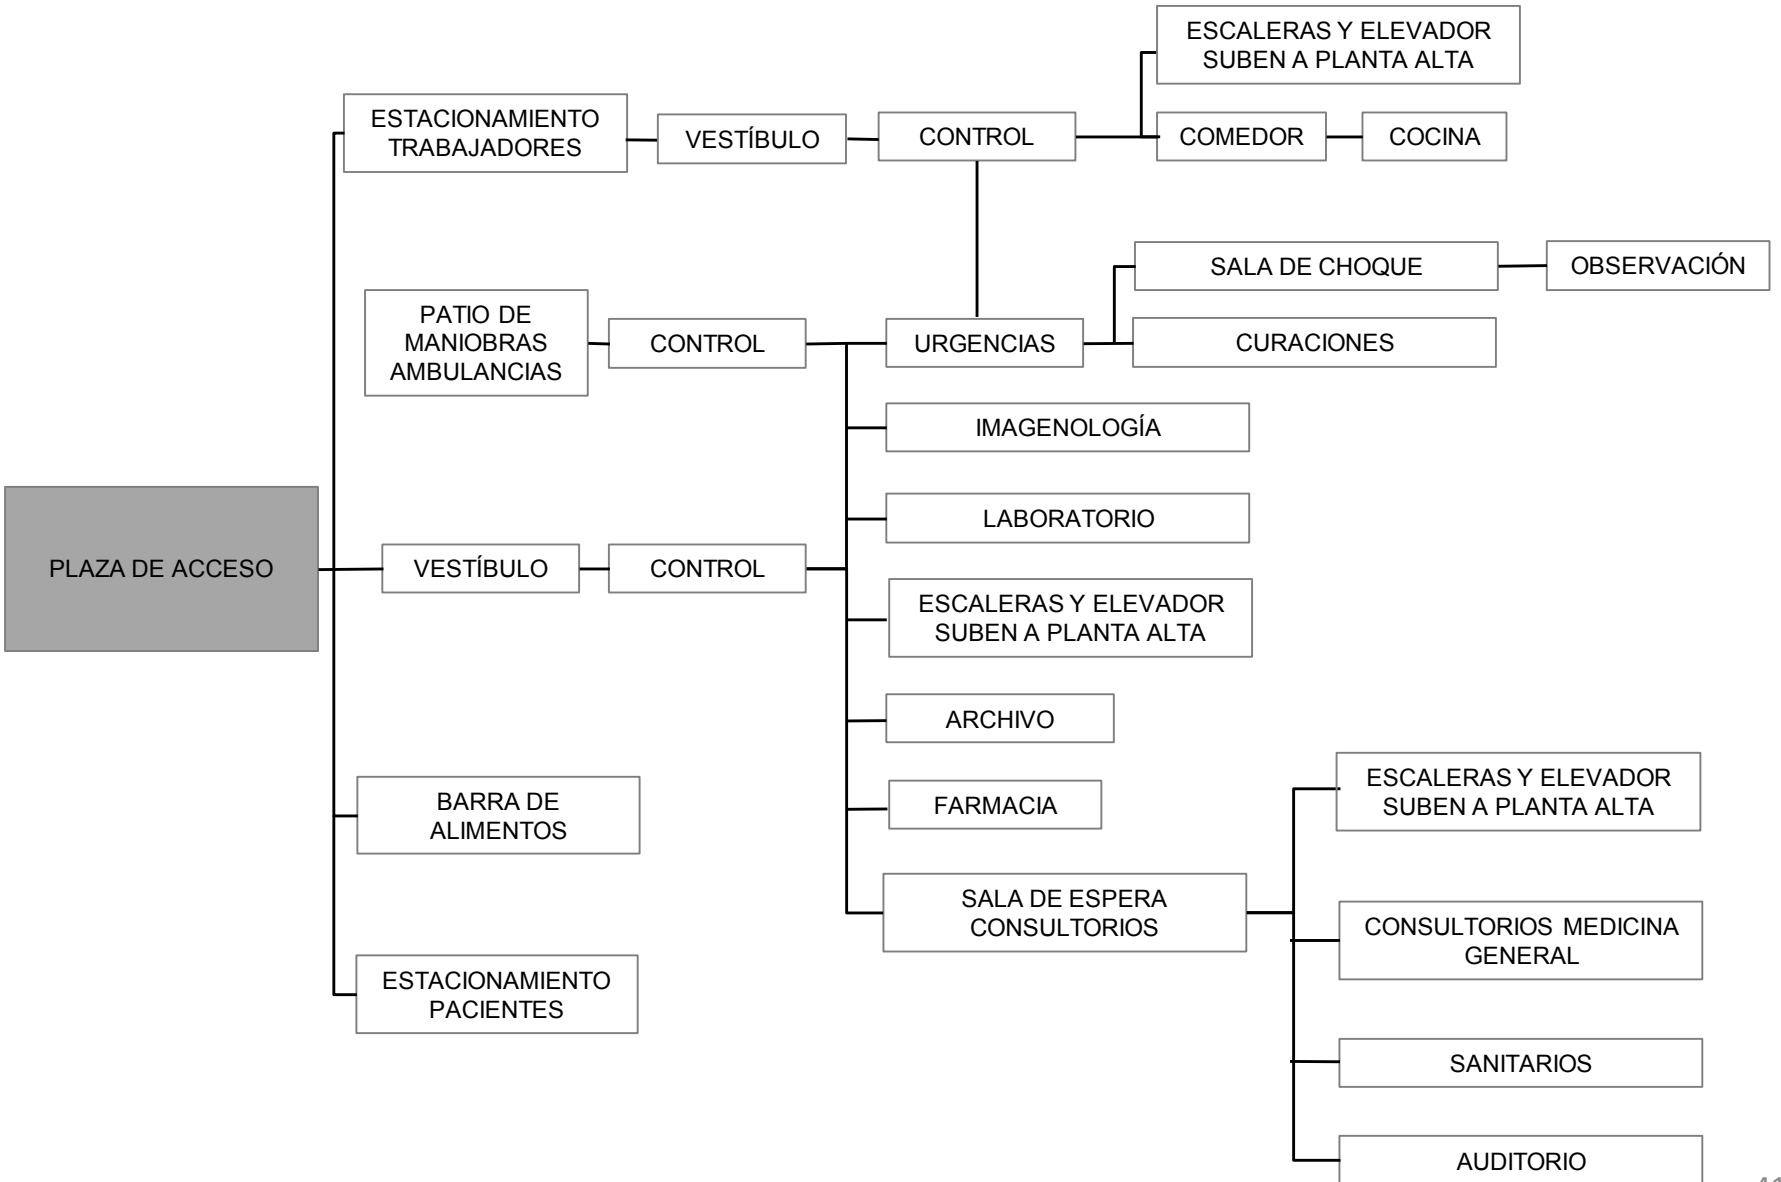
ESCALERAS Y ELEVADOR SUBEN A PLANTA ALTA

ESTACIONAMIENTO TRABAJADORES

VESTÍBULO

CONTROL

COMEDOR

COCINA

SALA DE CHOQUE

OBSERVACIÓN

PATIO DE MANIOBRAS AMBULANCIAS

CONTROL

URGENCIAS

CURACIONES

IMAGENOLOGÍA

LABORATORIO

PLAZA DE ACCESO

VESTÍBULO

CONTROL

ESCALERAS Y ELEVADOR SUBEN A PLANTA ALTA

ARCHIVO

FARMACIA

ESCALERAS Y ELEVADOR SUBEN A PLANTA ALTA

BARRA DE ALIMENTOS

SALA DE ESPERA CONSULTORIOS

CONSULTORIOS MEDICINA GENERAL

ESTACIONAMIENTO PACIENTES

SANITARIOS

AUDITORIO

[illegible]